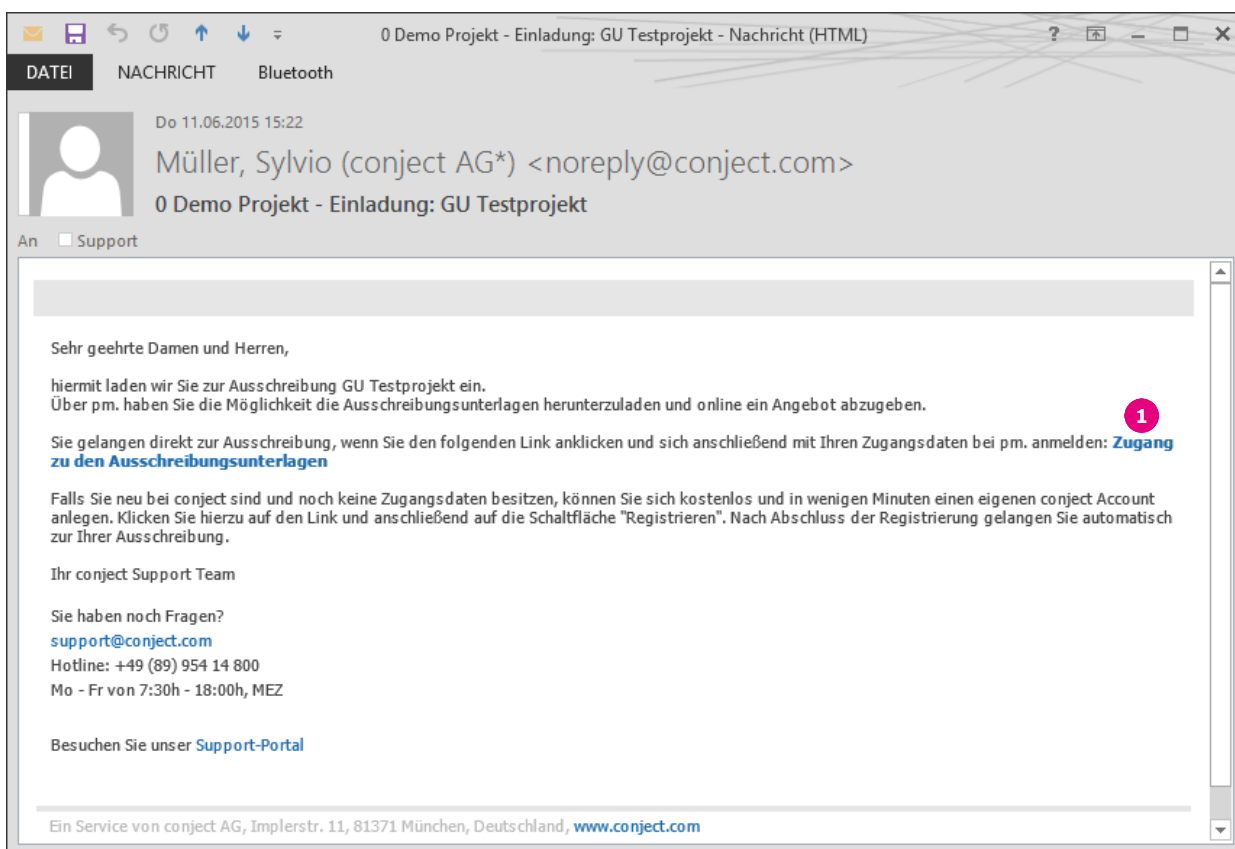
0 Demo Projekt - Einladung: GU Testprojekt - Nachricht (HTML)

?

DATEI NACHRICHT Bluetooth

Do 11.06.2015 15:22

Müller, Sylvio (conject AG*) <noreply@conject.com>

0 Demo Projekt - Einladung: GU Testprojekt

An Support

Sehr geehrte Damen und Herren,

hiermit laden wir Sie zur Ausschreibung GU Testprojekt ein.
Über pm. haben Sie die Möglichkeit die Ausschreibungsunterlagen herunterzuladen und online ein Angebot abzugeben.

1

Sie gelangen direkt zur Ausschreibung, wenn Sie den folgenden Link anklicken und sich anschließend mit Ihren Zugangsdaten bei pm. anmelden: Zugang zu den Ausschreibungsunterlagen

Falls Sie neu bei conject sind und noch keine Zugangsdaten besitzen, können Sie sich kostenlos und in wenigen Minuten einen eigenen conject Account anlegen. Klicken Sie hierzu auf den Link und anschließend auf die Schaltfläche "Registrieren". Nach Abschluss der Registrierung gelangen Sie automatisch zur Ihrer Ausschreibung.

Ihr conject Support Team

Sie haben noch Fragen?
support@conject.com
Hotline: +49 (89) 954 14 800
Mo - Fr von 7:30h - 18:00h, MEZ

Besuchen Sie unser Support-Portal

Ein Service von conject AG, Implerstr. 11, 81371 München, Deutschland, www.conject.com